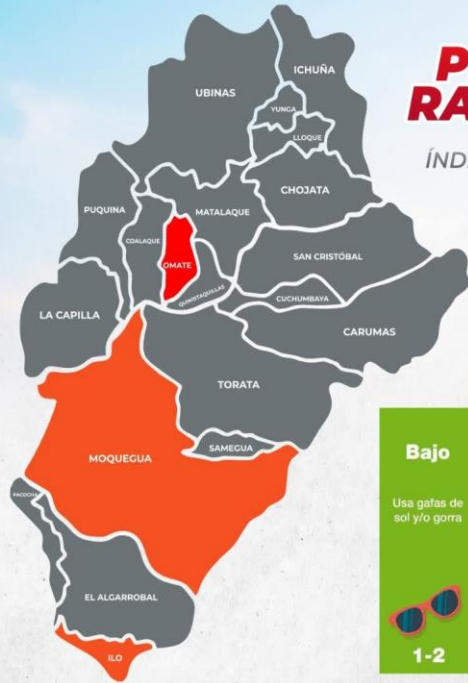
P
RA

ÍND

ICHUÑA
UBINAS
YUNGA
LLOQUE
CHOJATA
PUQUINA
MATALAQUE
COALAQUE
OMATE
SAN CRISTÓBAL
QUINISTAQUILLAS
CUCHUMBAYA
LA CAPILLA
CARUMAS
TORATA
MOQUEGUA
SAMEGUA
PACOCHA
EL ALGARROBAL
ILO

Bajo

Usa gafas de sol y/o gorra

1-2